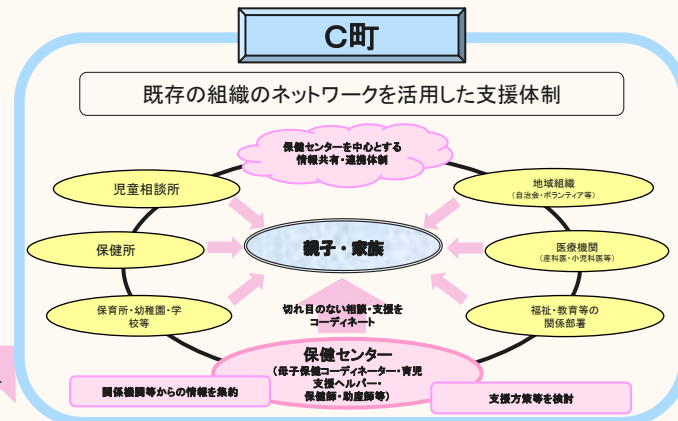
C町

既存の組織のネットワークを活用した支援体制

保健センターを中心とする
情報共有・連携体制

児童相談所

保健所

保育所・幼稚園・学校等

地域組織
（自治会・ボランティア等）

医療機関
（産科医・小児科医等）

福祉・教育等の関係部署

親子・家族

切れ目のない相談・支援をコーディネート

保健センター
（母子保健コーディネーター・育児支援ヘルパー・保健師・助産師等）

関係機関等からの情報を集約

支援方策等を検討